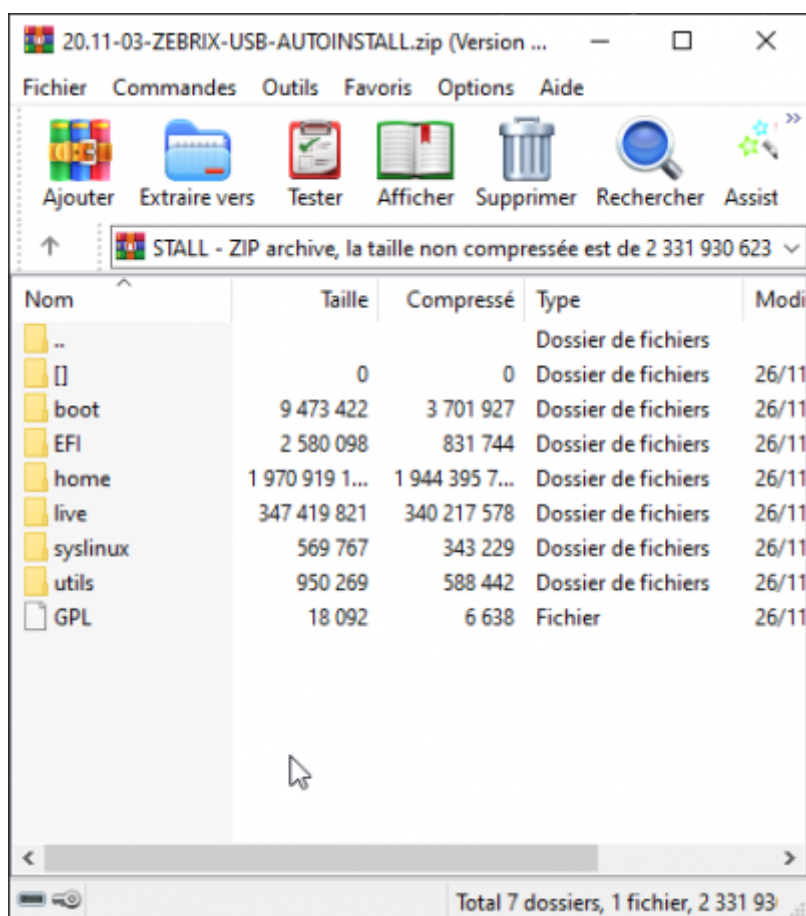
20.11-03-ZEBRIX-USB-AUTOINSTALL.zip (Version ...

Fichier Commandes Outils Favoris Options Aide

Ajouter Extraire vers Tester Afficher Supprimer Rechercher Assist

STALL - ZIP archive, la taille non compressée est de 2 331 930 623

| Nom | Taille | Compressé | Type | Modi |
|---|---|---|---|---|
| .. | | | Dossier de fichiers | |
| [] | 0 | 0 | Dossier de fichiers | 26/11 |
| boot | 9 473 422 | 3 701 927 | Dossier de fichiers | 26/11 |
| EFI | 2 580 098 | 831 744 | Dossier de fichiers | 26/11 |
| home | 1 970 919 1... | 1 944 395 7... | Dossier de fichiers | 26/11 |
| live | 347 419 821 | 340 217 578 | Dossier de fichiers | 26/11 |
| syslinux | 569 767 | 343 229 | Dossier de fichiers | 26/11 |
| utils | 950 269 | 588 442 | Dossier de fichiers | 26/11 |
| GPL | 18 092 | 6 638 | Fichier | 26/11 |

Total 7 dossiers, 1 fichier, 2 331 93